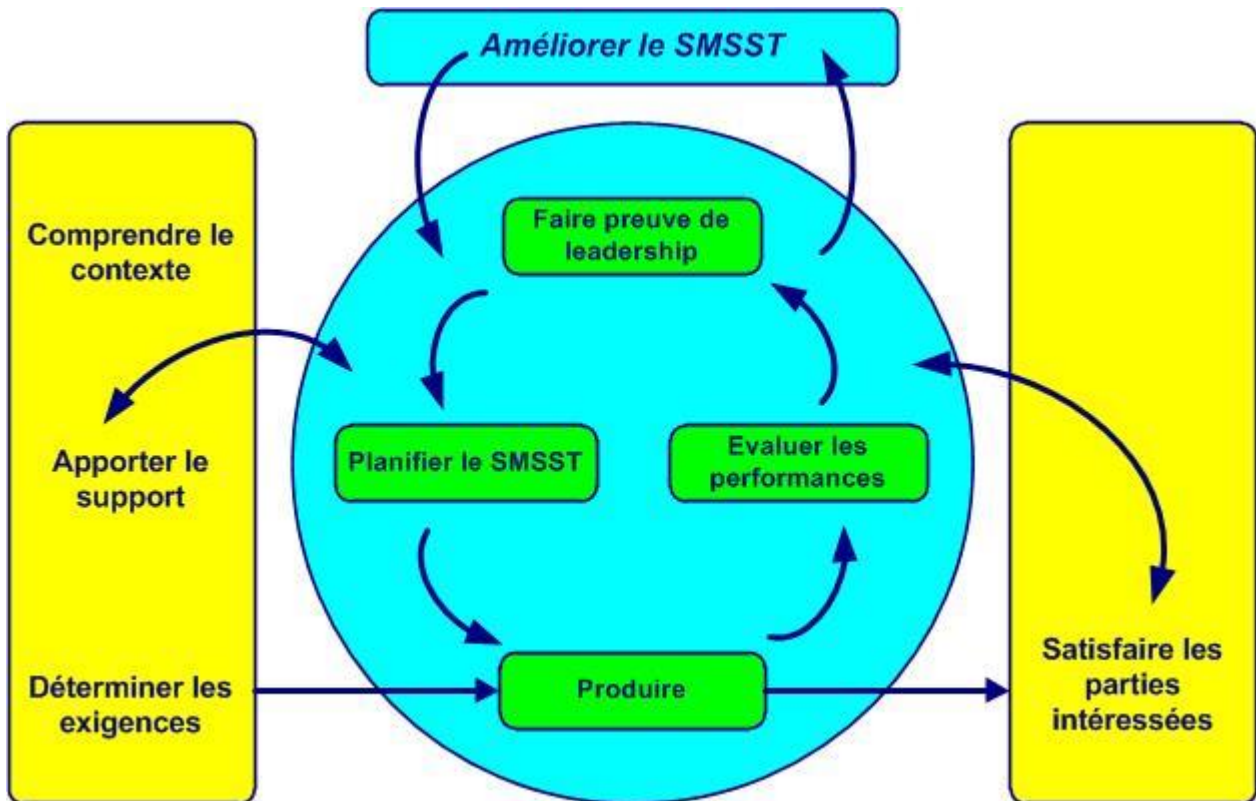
Améliorer le SMSST

Comprendre le contexte

Apporter le support

Déterminer les exigences

Faire preuve de leadership

Planifier le SMSST

Evaluer les performances

Produire

Satisfaire les parties intéressées